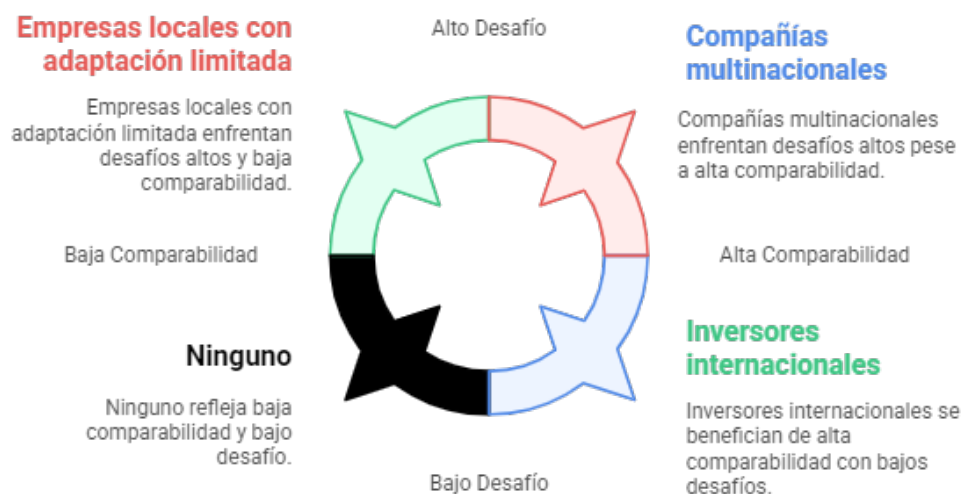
Empresas locales con adaptación limitada

Empresas locales con adaptación limitada enfrentan desafíos altos y baja comparabilidad.

Alto Desafío

Compañías multinacionales

Compañías multinacionales enfrentan desafíos altos pese a alta comparabilidad.

Baja Comparabilidad

Alta Comparabilidad

Ninguno

Ninguno refleja baja comparabilidad y bajo desafío.

Inversores internacionales

Inversores internacionales se benefician de alta comparabilidad con bajos desafíos.

Bajo Desafío